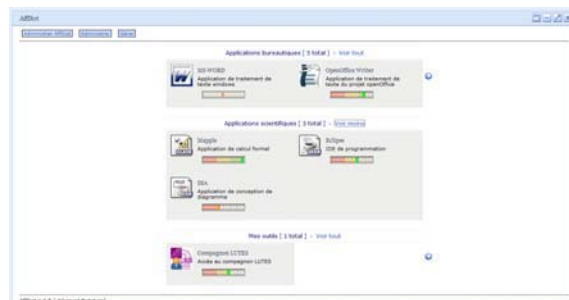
AIDlot

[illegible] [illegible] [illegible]

Applications bureautiques [ 3 total ] - Voir tout

MS-WORD
Application de traitement de texte windows

OpenOffice Writer
Application de traitement de texte du projet openOffice

Applications scientifiques [ 3 total ] - Voir moins

Maple
Application de calcul formel

Eclipse
IDE de programmation

DIA
Application de conception de diagramme

Mes outils [ 1 total ] - Voir tout

Compagnon LUTES
Accès au compagnon LUTES

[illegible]